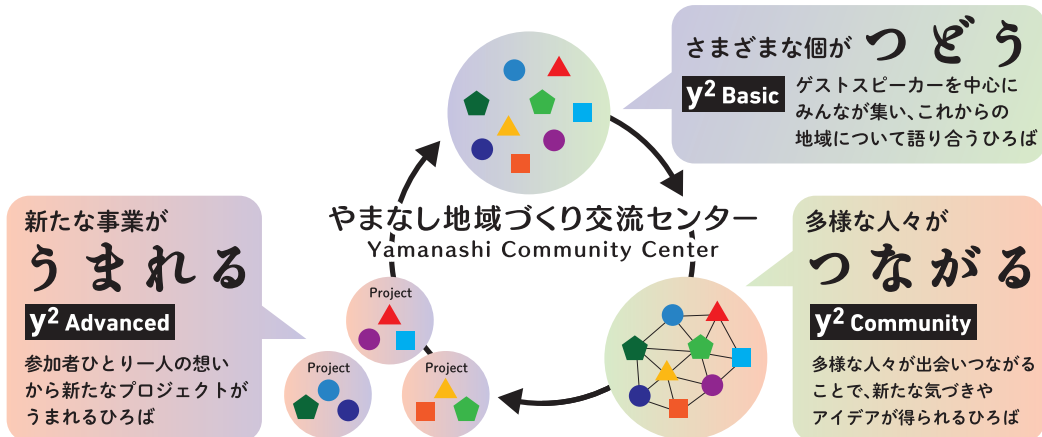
さまざまな個が つどう

$y^2$ Basic

ゲストスピーカーを中心にみんなが集い、これからの地域について語り合うひろば

やまなし地域づくり交流センター
Yamanashi Community Center

多様な人々が つながる

$y^2$ Community

多様な人々が出会いつながることで、新たな気づきやアイデアが得られるひろば

新たな事業が うまれる

$y^2$ Advanced

参加者ひとり一人の想いから新たなプロジェクトがうまれるひろば

Project

Project

Project